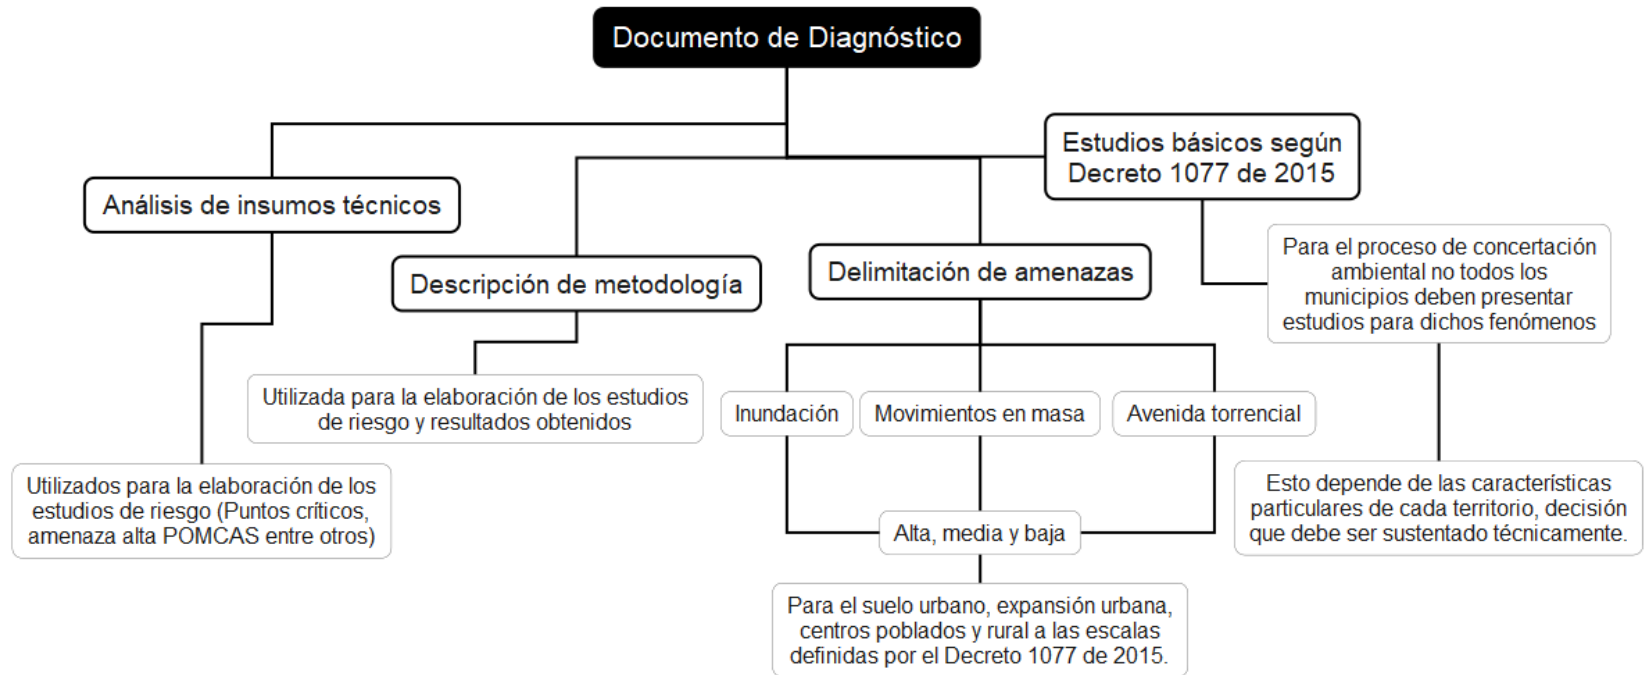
Documento de Diagnóstico

Análisis de insumos técnicos

Utilizados para la elaboración de los estudios de riesgo (Puntos críticos, amenaza alta POMCAS entre otros)

Descripción de metodología

Utilizada para la elaboración de los estudios de riesgo y resultados obtenidos

Delimitación de amenazas

Inundación

Movimientos en masa

Avenida torrencial

Alta, media y baja

Para el suelo urbano, expansión urbana, centros poblados y rural a las escalas definidas por el Decreto 1077 de 2015.

Estudios básicos según Decreto 1077 de 2015

Para el proceso de concertación ambiental no todos los municipios deben presentar estudios para dichos fenómenos

Esto depende de las características particulares de cada territorio, decisión que debe ser sustentado técnicamente.